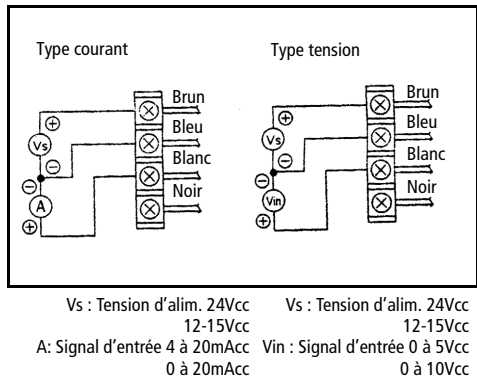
Type courant

Vs
A
Brun
Bleu
Blanc
Noir

Type tension

Vs
Vin
Brun
Bleu
Blanc
Noir

Vs : Tension d'alim. 24Vcc
12-15Vcc
A: Signal d'entrée 4 à 20mAcc
0 à 20mAcc

Vs : Tension d'alim. 24Vcc
12-15Vcc
Vin : Signal d'entrée 0 à 5Vcc
0 à 10Vcc